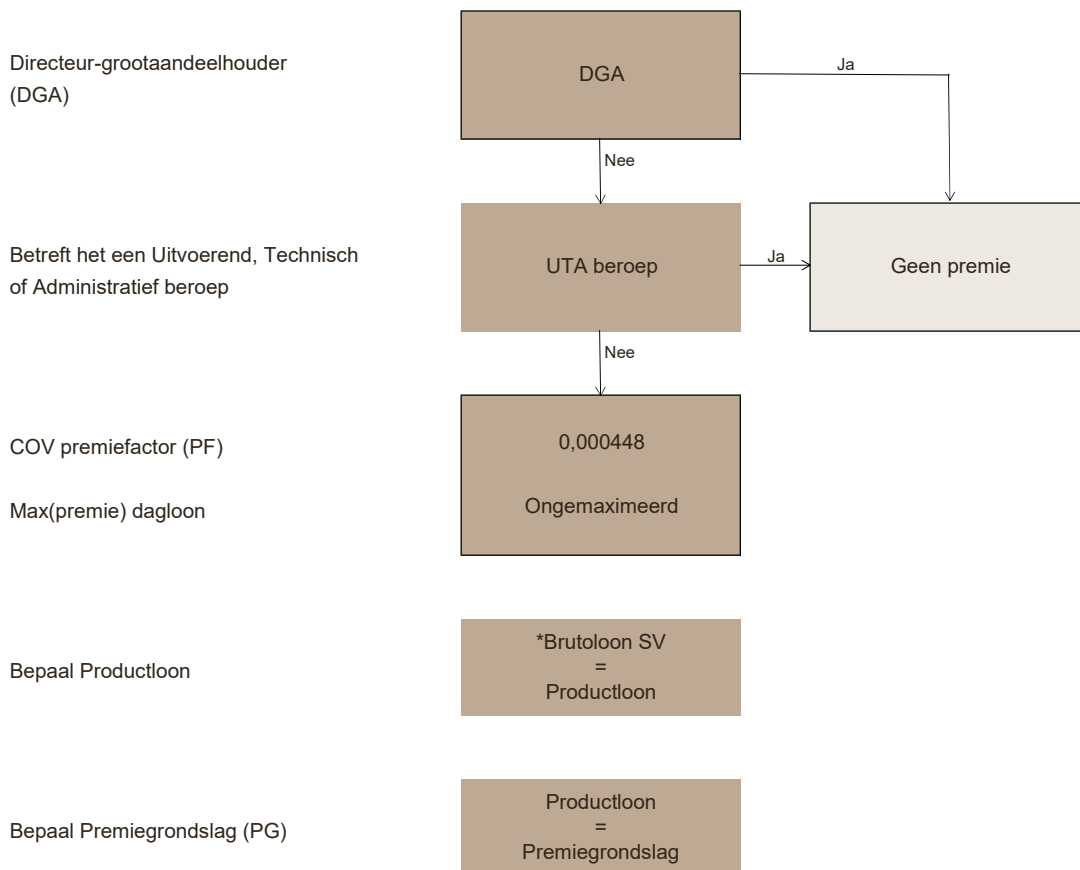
Directeur-grootaandeelhouder (DGA)

DGA

Ja

Nee

Betreft het een Uitvoerend, Technisch of Administratief beroep

UTA beroep

Ja

Geen premie

Nee

COV premiefactor (PF)

Max(premie) dagloon

0,000448

Ongemaximeerd

Bepaal Productloon

*Brutoloon SV
=
Productloon

Bepaal Premiegrondslag (PG)

Productloon
=
Premiegrondslag